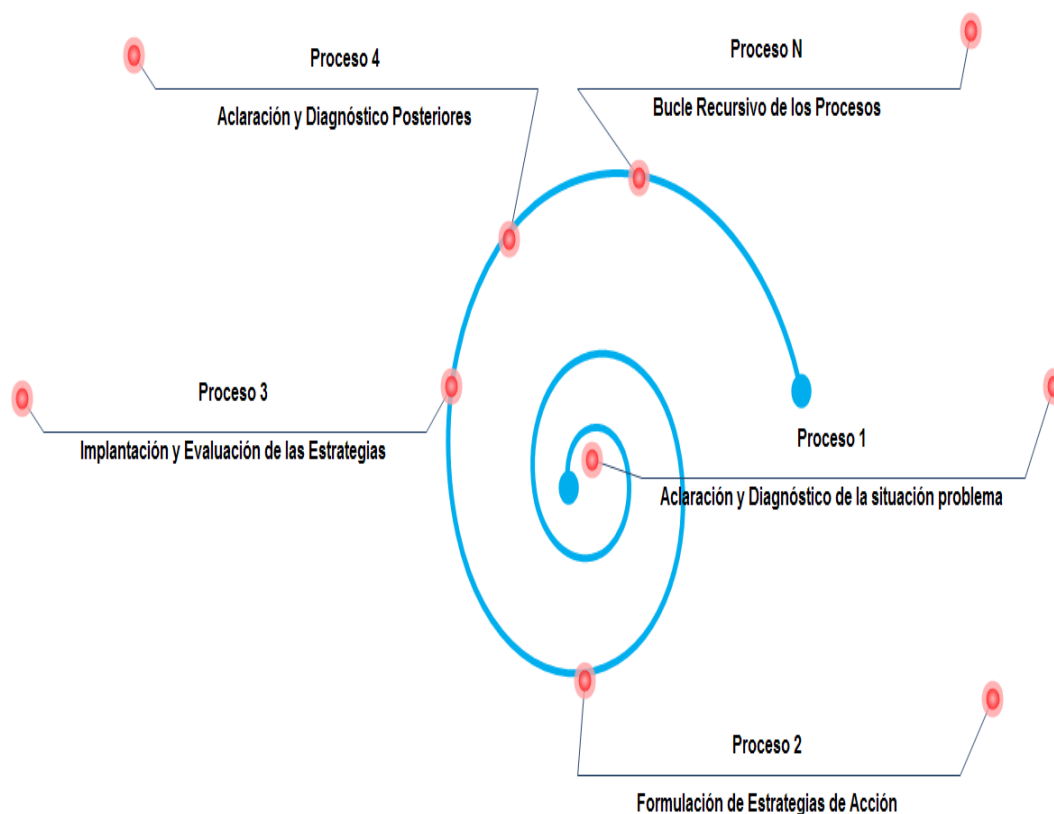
Proceso 4

Aclaración y Diagnóstico Posteriores

Proceso N

Bucle Recursivo de los Procesos

Proceso 3

Implantación y Evaluación de las Estrategias

Proceso 1

Aclaración y Diagnóstico de la situación problema

Proceso 2

Formulación de Estrategias de Acción